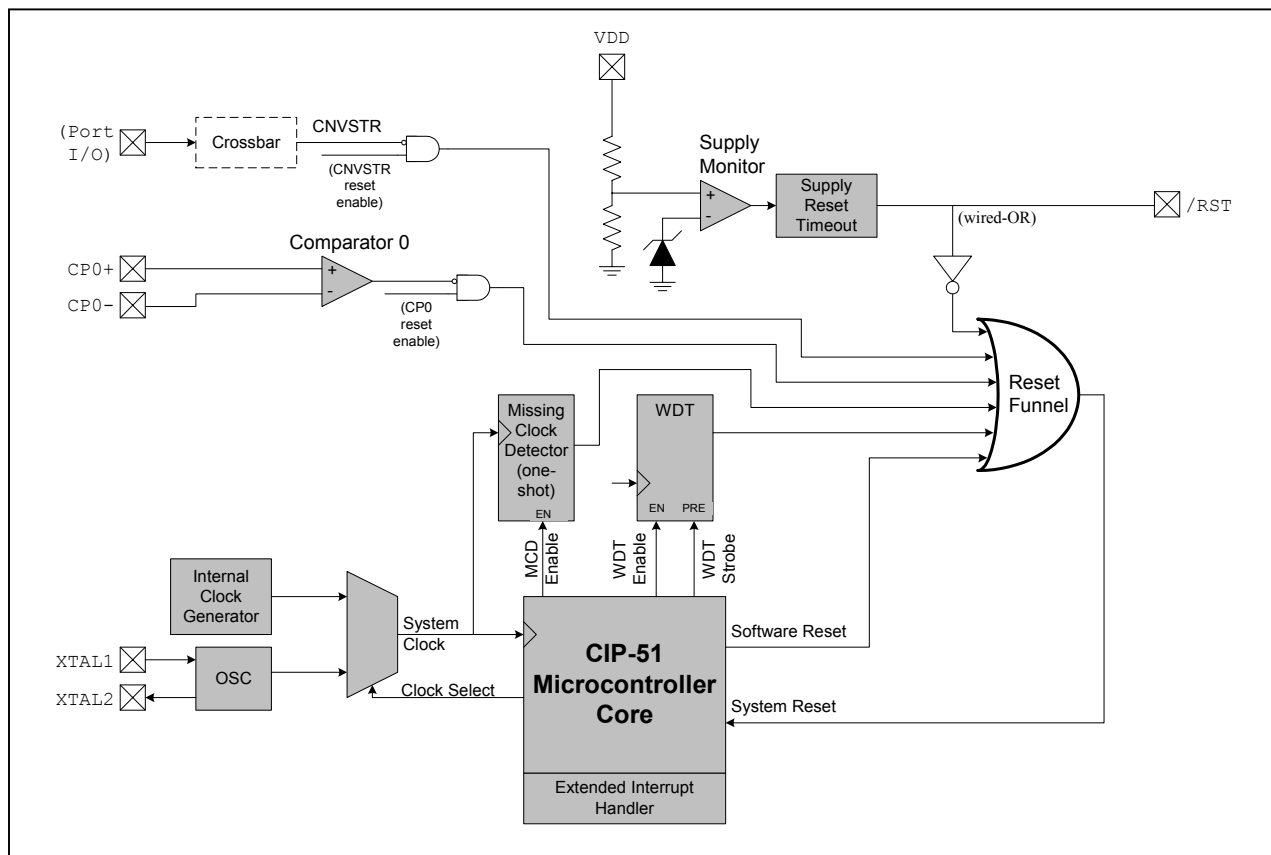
VDD

(Port I/O)

Crossbar

CNVSTR

(CNVSTR reset enable)

Supply Monitor

+
-

Supply Reset Timeout

(wired-OR)

/RST

Comparator 0

CP0+

CP0-

+
-

(CP0 reset enable)

Reset Funnel

Missing Clock Detector (one-shot)

EN

WDT

EN PRE

MCD Enable

WDT Enable

WDT Strobe

Internal Clock Generator

System Clock

XTAL1

XTAL2

OSC

Clock Select

CIP-51 Microcontroller Core

Software Reset

System Reset

Extended Interrupt Handler